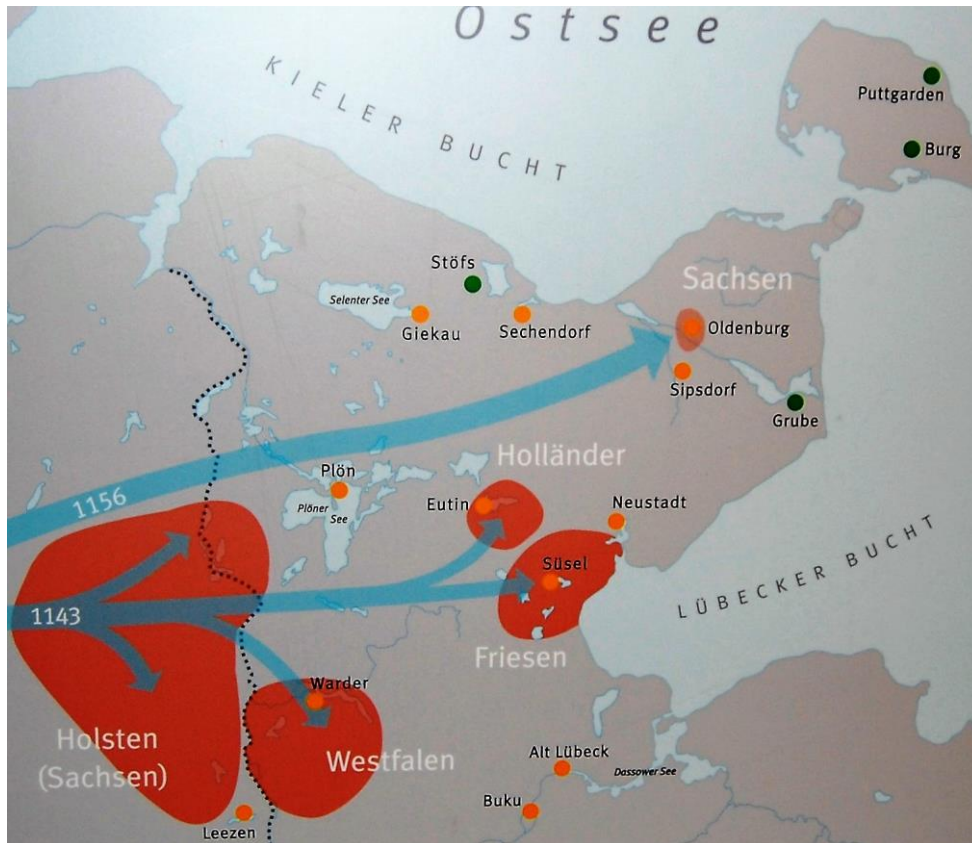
Ostsee

KIELER BUCHT

Puttgarden
Burg
Stöfs
Selenter See
Giekau
Sechendorf
Sachsen
Oldenburg
Sipsdorf
Grube
Holländer
Plön
Plöner See
Eutin
Neustadt
1156
Süsel
LÜBECKER BUCHT
1143
Friesen
Warder
Holsten (Sachsen)
Westfalen
Alt Lübeck
Dassower See
Buku
Leezen